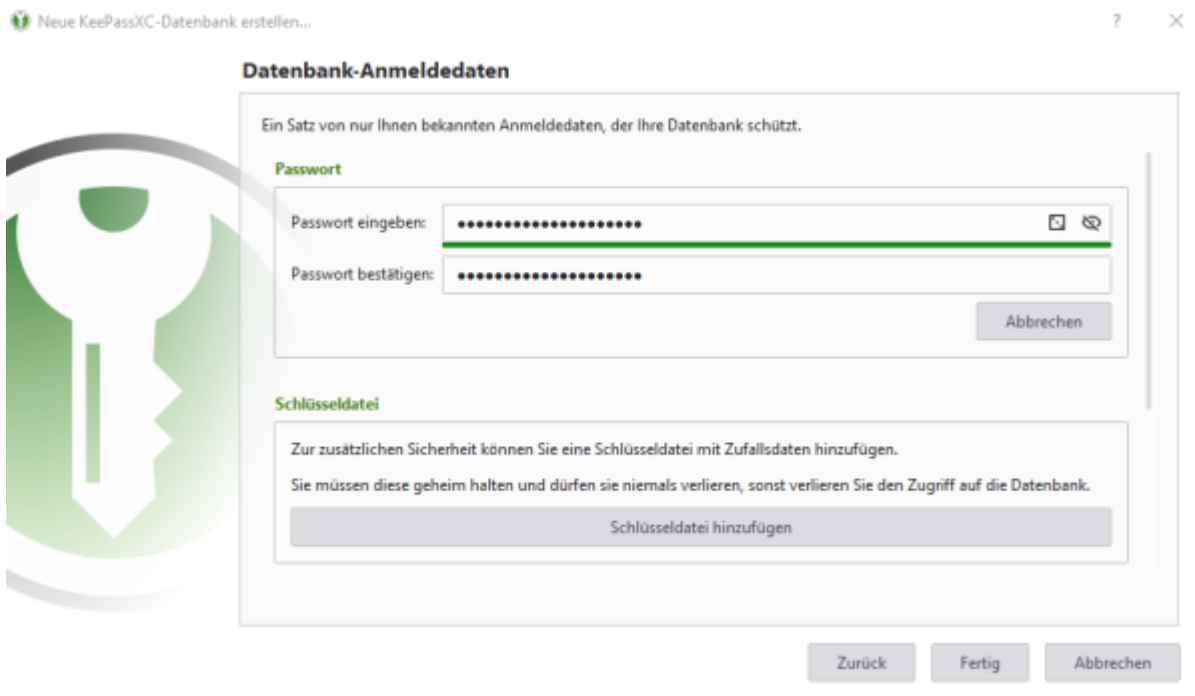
Neue KeePassXC-Datenbank erstellen...

? ×

Datenbank-Anmeldedaten

Ein Satz von nur Ihnen bekannten Anmeldedaten, der Ihre Datenbank schützt.

Passwort

Passwort eingeben: ••••••••••••••••••••

Passwort bestätigen: ••••••••••••••••••••

Abbrechen

Schlüsseldatei

Zur zusätzlichen Sicherheit können Sie eine Schlüsseldatei mit Zufallsdaten hinzufügen.

Sie müssen diese geheim halten und dürfen sie niemals verlieren, sonst verlieren Sie den Zugriff auf die Datenbank.

Schlüsseldatei hinzufügen

Zurück Fertig Abbrechen